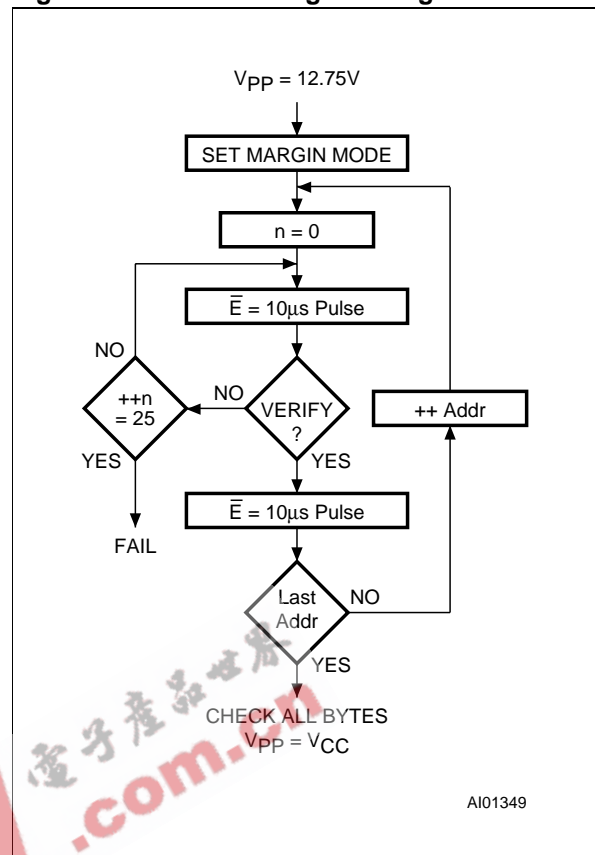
$V_{PP}$ = 12.75V

SET MARGIN MODE

n = 0

$\overline{E}$ = 10µs Pulse

NO

++n = 25

NO

VERIFY ?

++ Addr

YES

YES

$\overline{E}$ = 10µs Pulse

FAIL

Last Addr

NO

YES

CHECK ALL BYTES
$V_{PP}$ = $V_{CC}$

AI01349

.com